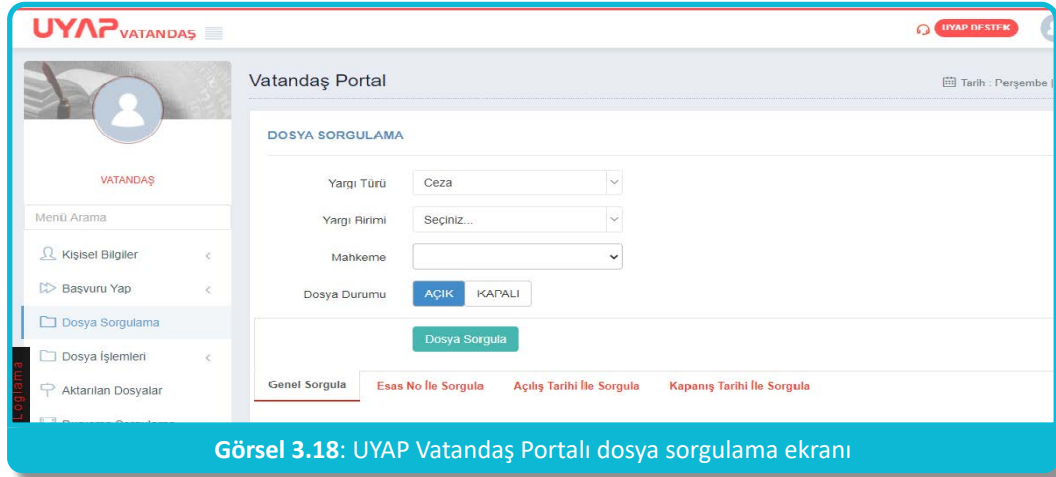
UYAP VATANDAŞ

UYAP DESTEK

VATANDAŞ

Menü Arama

Kişisel Bilgiler

Başvuru Yap

Dosya Sorgulama

Dosya İşlemleri

Aktarılan Dosyalar

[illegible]

Loglama

Vatandaş Portal

Tarih : Perşembe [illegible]

DOSYA SORGULAMA

Yargı Türü Ceza

Yargı Birimi Seçiniz...

Mahkeme

Dosya Durumu AÇIK KAPALI

Dosya Sorgula

Genel Sorgula | Esas No İle Sorgula | Açılış Tarihi İle Sorgula | Kapanış Tarihi İle Sorgula

**Görsel 3.18**: UYAP Vatandaş Portalı dosya sorgulama ekranı